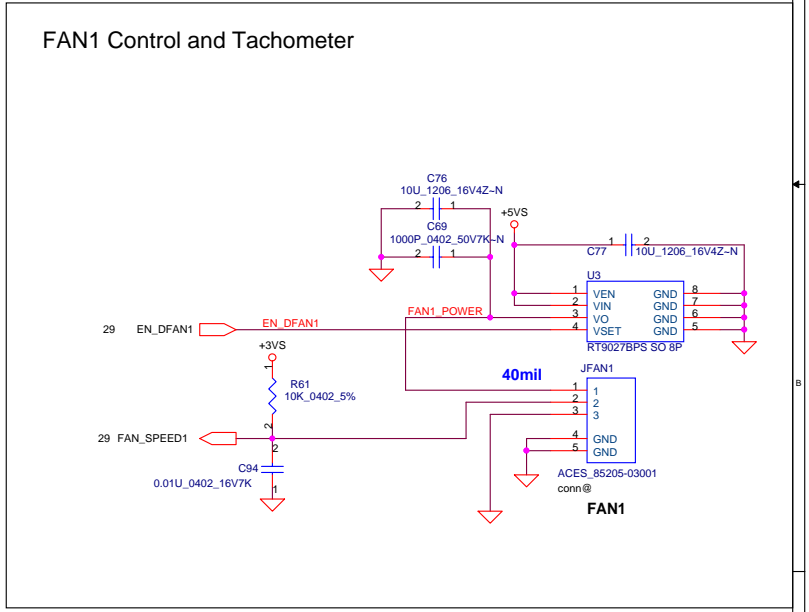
FAN1 Control and Tachometer

C76
10U_1206_16V4Z~N
2 1
C69
1000P_0402_50V7K~N
2 1

+5VS

C77
1 2
10U_1206_16V4Z~N

U3
1 VEN GND 8
2 VIN GND 7
3 VO GND 6
4 VSET GND 5
RT9027BPS SO 8P

29 EN_DFAN1
EN_DFAN1
FAN1_POWER

+3VS
1
R61
10K_0402_5%
2

40mil

JFAN1
1 1
2 2
3 3
4 GND
5 GND
ACES_85205-03001
conn@

29 FAN_SPEED1

2
C94
0.01U_0402_16V7K
1

FAN1

B